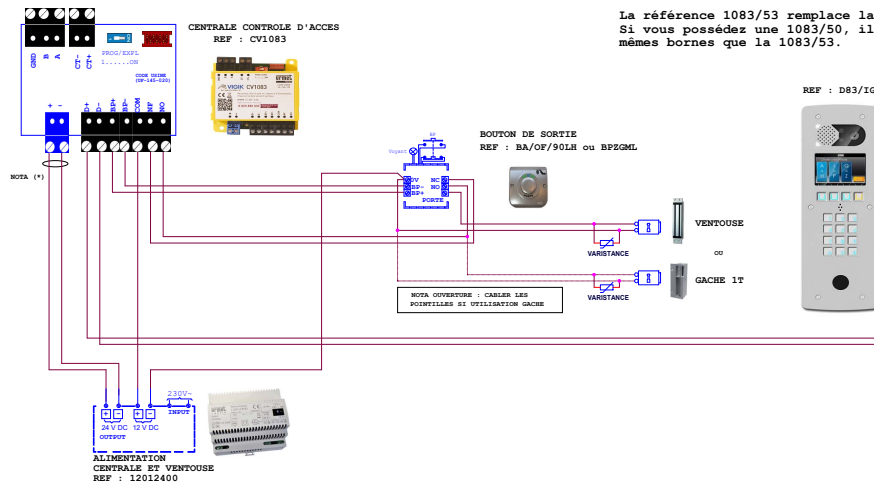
La référence 1083/53 remplace la
Si vous possédez une 1083/50, il
mêmes bornes que la 1083/53.

GND B A
CT- CT+
PROG/EXPL
1......ON
CODE USINE
(SP-165-020)

CENTRALE CONTROLE D'ACCES
REF : CV1083

VIGIK CV1083

+ -
D+ D- BP+ BP- COM NF NO

NOTA (*)

BOUTON DE SORTIE
REF : BA/OF/90LH ou BPZGML

Voyant
BP
5V NC
BP- NO
BP+ C
PORTE

VENTOUSE
VARISTANCE
OU
GACHE 1T
VARISTANCE

NOTA OUVERTURE : CABLER LES POINTILLES SI UTILISATION GACHE

REF : D83/IG

230V~
INPUT
+ - + -
24 V DC 12 V DC
OUTPUT

ALIMENTATION
CENTRALE ET VENTOUSE
REF : 12012400